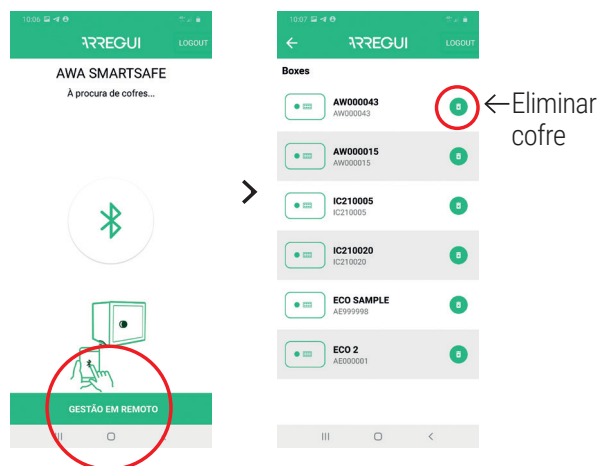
10:06

ARREGUI

LOGOUT

AWA SMARTSAFE

À procura de cofres...

GESTÃO EM REMOTO

10:07

ARREGUI

LOGOUT

Boxes

AW000043
AW000043

←Eliminar cofre

AW000015
AW000015

IC210005
IC210005

IC210020
IC210020

ECO SAMPLE
AE999998

ECO 2
AE000001